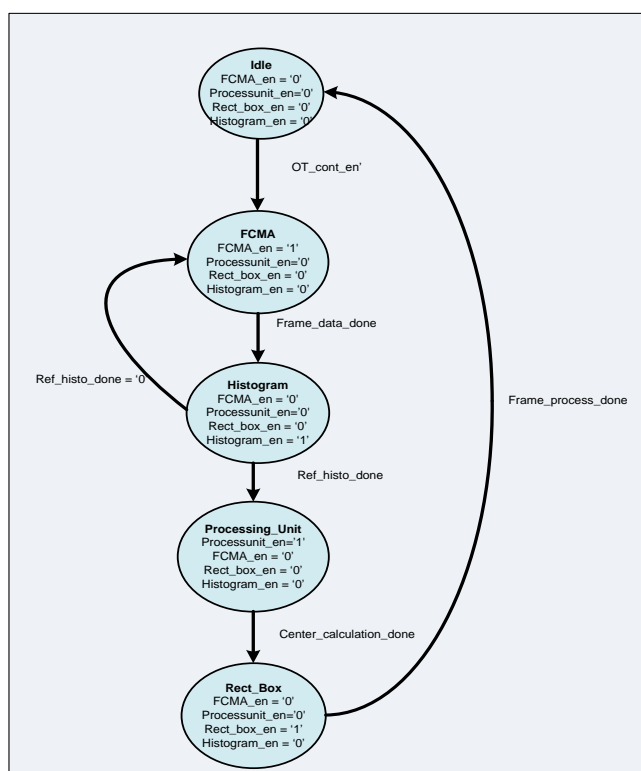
Idle
FCMA_en = '0'
Processunit_en='0'
Rect_box_en = '0'
Histogram_en = '0'

OT_cont_en'

FCMA
FCMA_en = '1'
Processunit_en='0'
Rect_box_en = '0'
Histogram_en = '0'

Frame_data_done

Ref_histo_done = '0'

Histogram
FCMA_en = '0'
Processunit_en='0'
Rect_box_en = '0'
Histogram_en = '1'

Frame_process_done

Ref_histo_done

Processing_Unit
Processunit_en='1'
FCMA_en = '0'
Rect_box_en = '0'
Histogram_en = '0'

Center_calculation_done

Rect_Box
FCMA_en = '0'
Processunit_en='0'
Rect_box_en = '1'
Histogram_en = '0'